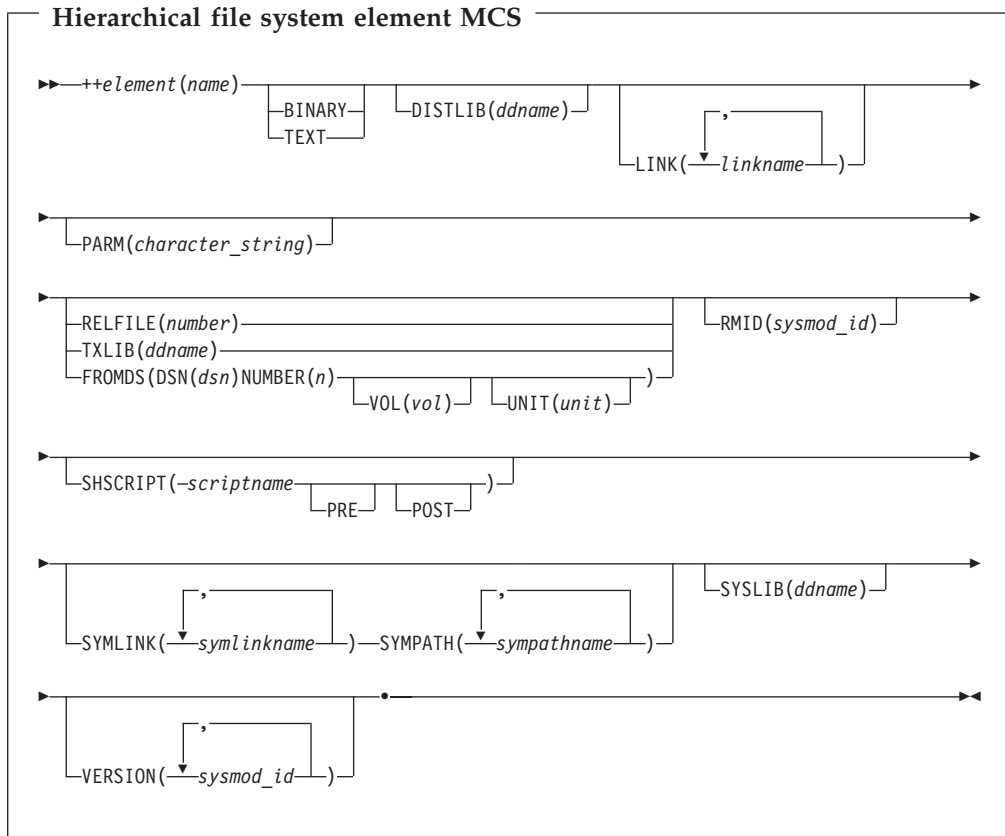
Hierarchical file system element MCS

++element(name)
BINARY
TEXT
DISTLIB(ddname)
,
LINK( linkname )

PARM(character_string)

RELFILE(number)
TXLIB(ddname)
FROMDS(DSN(dsn)NUMBER(n)
VOL(vol)
UNIT(unit)
)
RMID(sysmod_id)

SHSCRIPT(–scriptname
PRE
POST
)

,
SYMLINK( symlinkname ) SYMPATH( sympathname )
,
SYSLIB(ddname)

,
VERSION( sysmod_id )
.